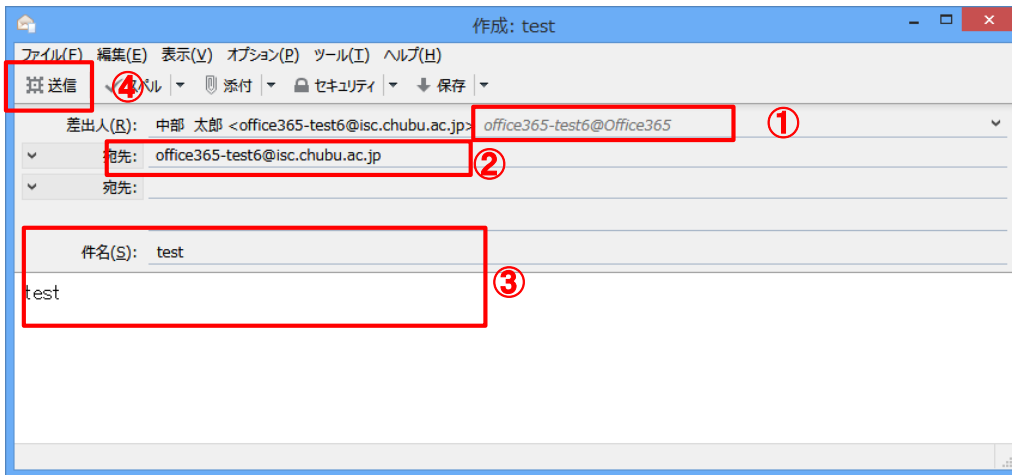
作成: test

ファイル(F) 編集(E) 表示(V) オプション(P) ツール(T) ヘルプ(H)

送信 ④ スペル 添付 セキュリティ 保存

差出人(R): 中部 太郎 <office365-test6@isc.chubu.ac.jp> office365-test6@Office365 ①

宛先: office365-test6@isc.chubu.ac.jp ②

宛先:

件名(S): test ③

test